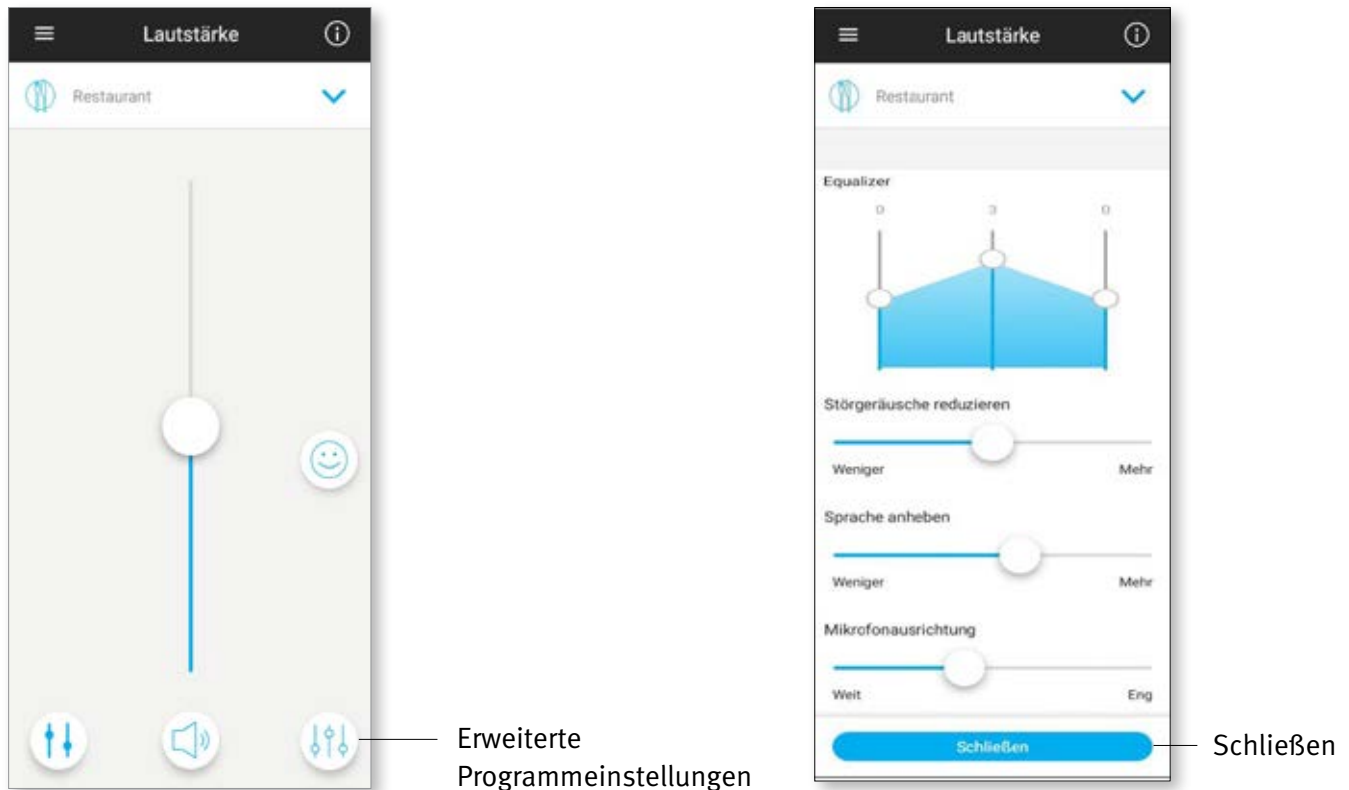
Lautstärke

Restaurant

Erweiterte Programmeinstellungen

Lautstärke

Restaurant

Equalizer

0 3 0

Störgeräusche reduzieren

Weniger Mehr

Sprache anheben

Weniger Mehr

Mikrofonausrichtung

Weit Eng

Schließen

Schließen